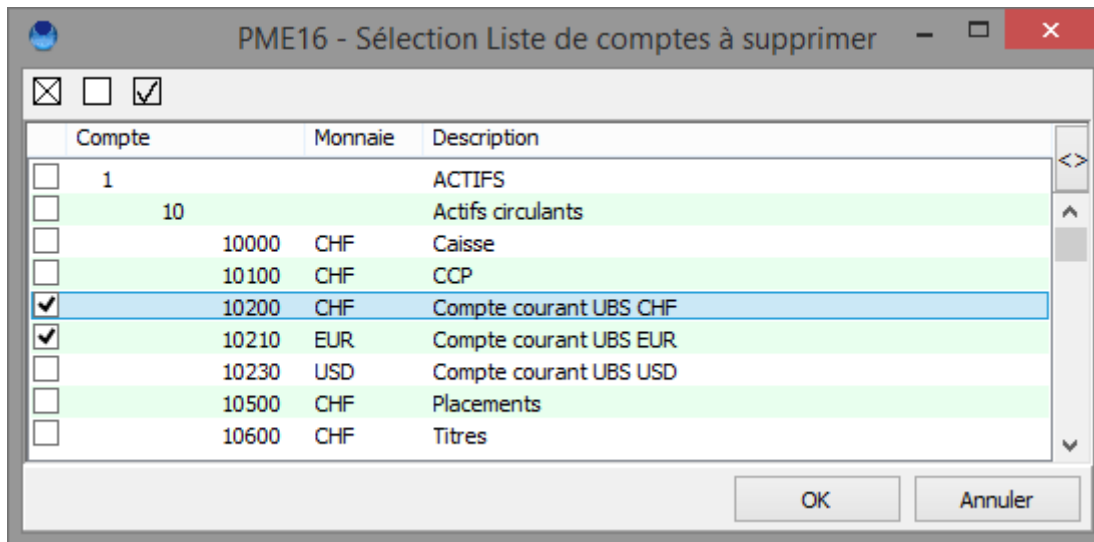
PME16 - Sélection Liste de comptes à supprimer

| | Compte | Monnaie | Description |
|---|---|---|---|
| ☐ | 1 | | ACTIFS |
| ☐ | 10 | | Actifs circulants |
| ☐ | 10000 | CHF | Caisse |
| ☐ | 10100 | CHF | CCP |
| ☑ | 10200 | CHF | Compte courant UBS CHF |
| ☑ | 10210 | EUR | Compte courant UBS EUR |
| ☐ | 10230 | USD | Compte courant UBS USD |
| ☐ | 10500 | CHF | Placements |
| ☐ | 10600 | CHF | Titres |

<>

OK Annuler